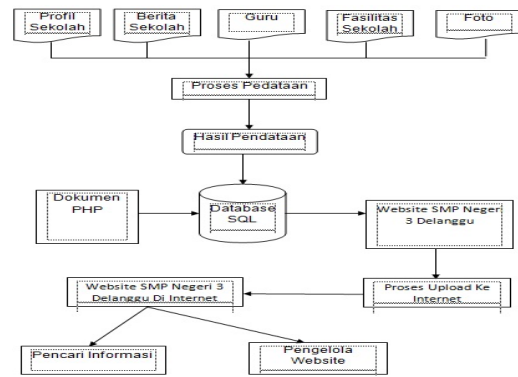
Profil Sekolah

Berita Sekolah

Guru

Fasilitas Sekolah

Foto

Proses Pedataan

Hasil Pendataan

Dokumen PHP

Database SQL

Website SMP Negeri 3 Delanggu

Website SMP Negeri 3 Delanggu Di Internet

Proses Upload Ke Internet

Pencari Informasi

Pengelola Website